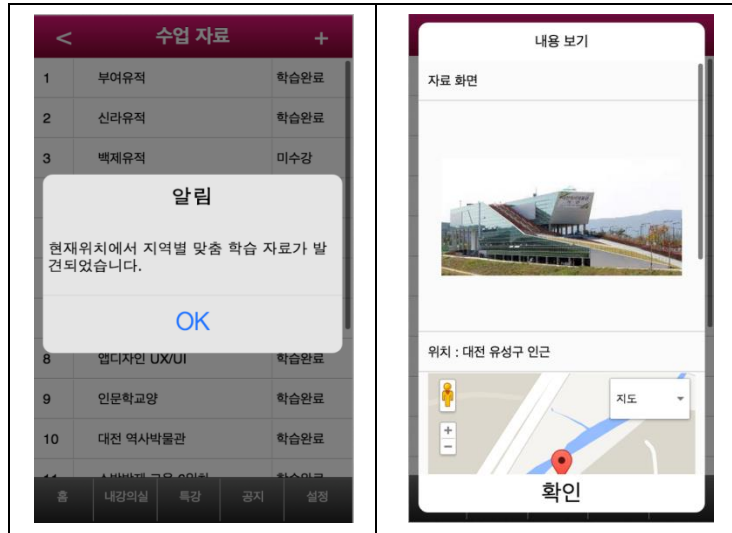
<
수업 자료
+

| | | |
|---|---|---|
| 1 | 부여유적 | 학습완료 |
| 2 | 신라유적 | 학습완료 |
| 3 | 백제유적 | 미수강 |
| 8 | 앱디자인 UX/UI | 학습완료 |
| 9 | 인문학교양 | 학습완료 |
| 10 | 대전 역사박물관 | 학습완료 |
| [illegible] | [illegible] | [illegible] |

알림

현재위치에서 지역별 맞춤 학습 자료가 발견되었습니다.

OK

홈 내강의실 특강 공지 설정

내용 보기

자료 화면

위치 : 대전 유성구 인근

지도

+
−

확인